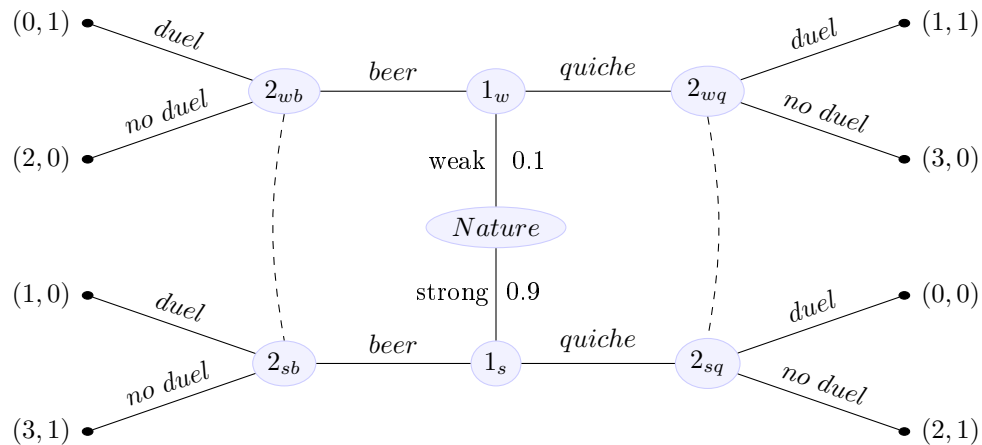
$(0,1)$ duel
$2_{wb}$ beer $1_w$ quiche $2_{wq}$
duel $(1,1)$
$(2,0)$ no duel
no duel $(3,0)$
weak $0.1$
Nature
strong $0.9$
$(1,0)$ duel
duel $(0,0)$
$2_{sb}$ beer $1_s$ quiche $2_{sq}$
$(3,1)$ no duel
no duel $(2,1)$